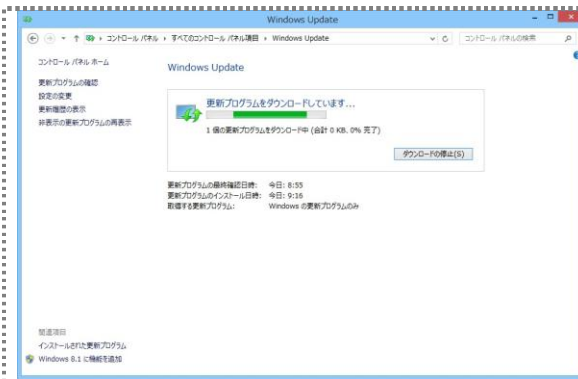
Windows Update

コントロール パネル › すべてのコントロール パネル項目 › Windows Update

コントロール パネルの検索

コントロール パネル ホーム

更新プログラムの確認

設定の変更

更新履歴の表示

非表示の更新プログラムの再表示

Windows Update

更新プログラムをダウンロードしています...

1 個の更新プログラムをダウンロード中 (合計 0 KB、0% 完了)

ダウンロードの停止(S)

更新プログラムの最終確認日時: 今日: 8:55
更新プログラムのインストール日時: 今日: 9:16
取得する更新プログラム: Windows の更新プログラムのみ

関連項目

インストールされた更新プログラム

Windows 8.1 に機能を追加